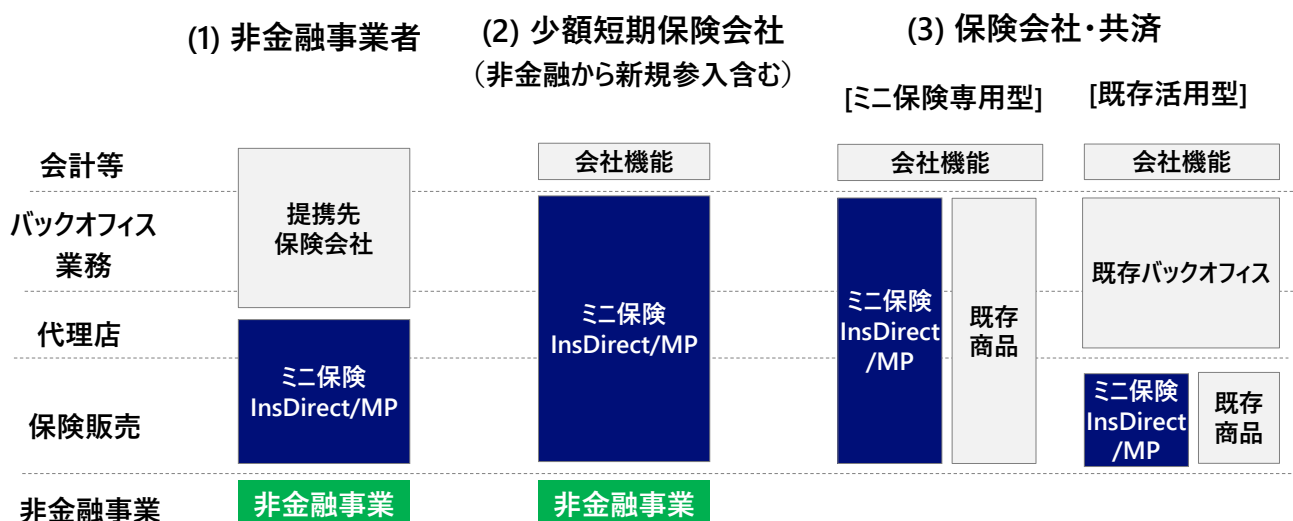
(1) 非金融事業者

(2) 少額短期保険会社
（非金融から新規参入含む）

(3) 保険会社・共済

[ミニ保険専用型]

[既存活用型]

| | (1) 非金融事業者 | (2) 少額短期保険会社 | (3) [ミニ保険専用型] | | (3) [既存活用型] | |
|---|---|---|---|---|---|---|
| 会計等 | 提携先保険会社 | 会社機能 | 会社機能 | | 会社機能 | |
| バックオフィス業務 | 提携先保険会社 | ミニ保険 InsDirect/MP | ミニ保険 InsDirect /MP | 既存商品 | 既存バックオフィス | |
| 代理店 | ミニ保険 InsDirect/MP | ミニ保険 InsDirect/MP | ミニ保険 InsDirect /MP | 既存商品 | 既存バックオフィス | |
| 保険販売 | ミニ保険 InsDirect/MP | ミニ保険 InsDirect/MP | ミニ保険 InsDirect /MP | 既存商品 | ミニ保険 InsDirect /MP | 既存商品 |
| 非金融事業 | 非金融事業 | 非金融事業 | | | | |